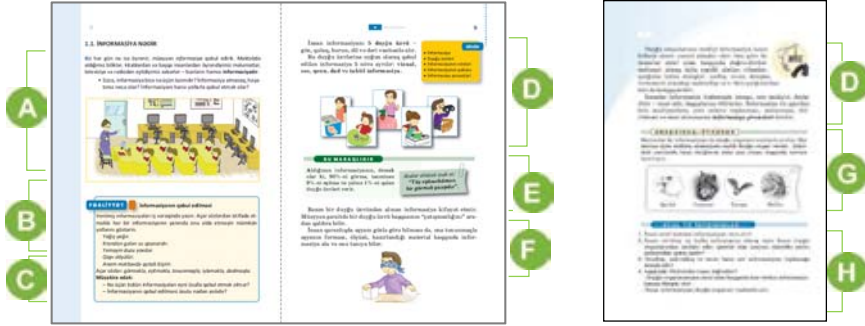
A

B

C

1.1. İNFORMASİYA NƏDİR

Biz hər gün ev və ya kənardan, məsələn informasiya qəbul edirik. Məktəbdə aldığımız bilikləri, kitablardan və başqa mənbələrdən öyrəndiyimiz məlumatları, televiziya və radiodan eşitdiyimiz xəbərləri – bunların hamısı informasiyadır.

• Sizcə, informasiyadan nə üçün istifadə edilir? İnformasiya almasaq, həyat necə olardı? İnformasiyanı hansı yollarla qəbul etmək olar?

FƏALİYYƏT İnformasiyanın qəbul edilməsi

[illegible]

Müzakirə edək:
– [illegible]
– İnformasiyanın qəbul edilməsi daha nədən asılıdır?

İnsan informasiyanı 5 duyğu üzvü – göz, qulaq, burun, dil və dəri vasitəsilə alır. Bu duyğu üzvlərinə uyğun olaraq qəbul edilən informasiya 5 növə ayrılır: vizual, səs, qoxu, dad və toxunma informasiyası.

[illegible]

BU MARAQLIDIR

Aldığımız informasiyanın, demək olar ki, 90%-i görmə, təxminən 9%-i eşitmə və yalnız 1%-i qalan duyğu üzvləri ilə.

"Yüz eşitməkdənsə, bir dəfə görmək yaxşıdır"

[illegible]

D

E

F

D

G

H